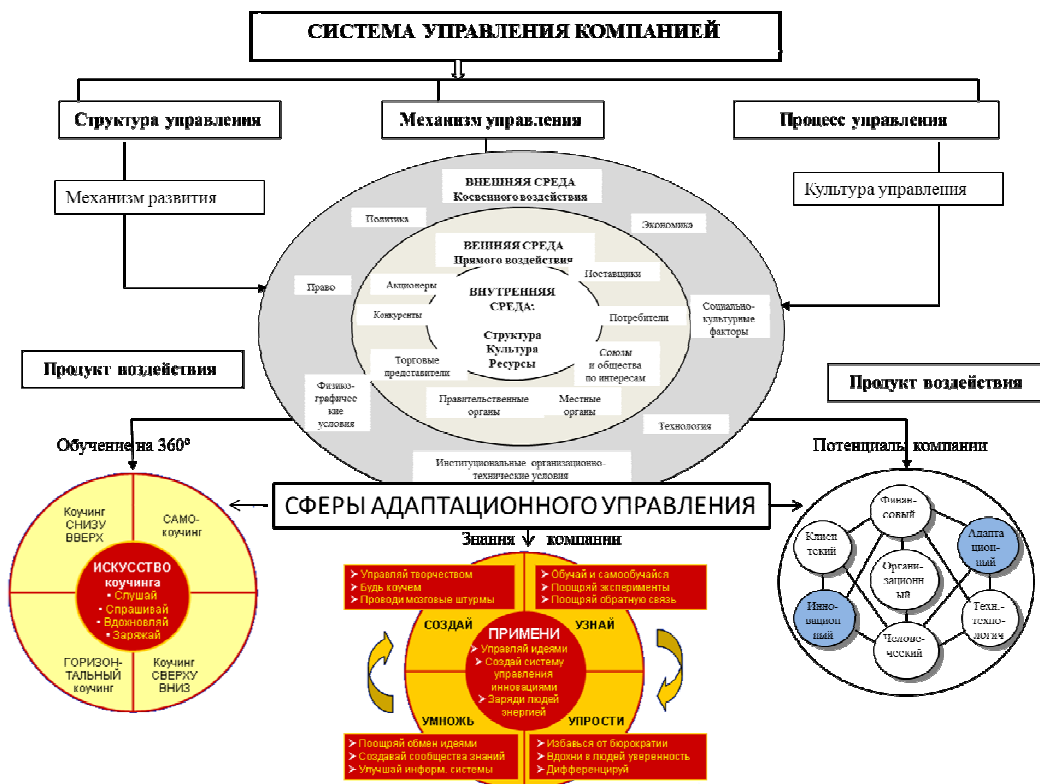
СИСТЕМА УПРАВЛЕНИЯ КОМПАНИЕЙ

Структура управления

Механизм управления

Процесс управления

Механизм развития

Культура управления

ВНЕШНЯЯ СРЕДА
Косвенного воздействия

Политика

Экономика

ВНЕШНЯЯ СРЕДА
Прямого воздействия

Право

Акционеры

Поставщики

ВНУТРЕННЯЯ СРЕДА:

Структура
Культура
Ресурсы

Конкуренты

Потребители

Социально-культурные факторы

Торговые представители

Союзы и общества по интересам

Продукт воздействия

Физико-графические условия

Правительственные органы

Местные органы

Продукт воздействия

Технология

Обучение на 360°

Институциональные организационно-технические условия

Потенциалы компании

СФЕРЫ АДАПТАЦИОННОГО УПРАВЛЕНИЯ

Коучинг СНИЗУ ВВЕРХ

САМО-коучинг

ИСКУССТВО коучинга
• Слушай
• Спрашивай
• Вдохновляй
• Заряжай

ГОРИЗОН-ТАЛЬНЫЙ коучинг

Коучинг СВЕРХУ ВНИЗ

Знания компании

➢ Управляй творчеством
➢ Будь коучем
➢ Проводи мозговые штурмы

➢ Обучай и самообучайся
➢ Поощряй эксперименты
➢ Поощряй обратную связь

СОЗДАЙ

УЗНАЙ

ПРИМЕНИ
➢ Управляй идеями
➢ Создай систему управления инновациями
➢ Заряди людей энергией

УМНОЖЬ

УПРОСТИ

➢ Поощряй обмен идеями
➢ Создавай сообщества знаний
➢ Улучшай информ. системы

➢ Избавься от бюрократии
➢ Вдохни в людей уверенность
➢ Дифференцируй

Финан-совый

Клиен-тский

Адапта-ционный

Органи-зационный

Инно-вацион-ный

Техн.-техноло-гич

Челове-ческий